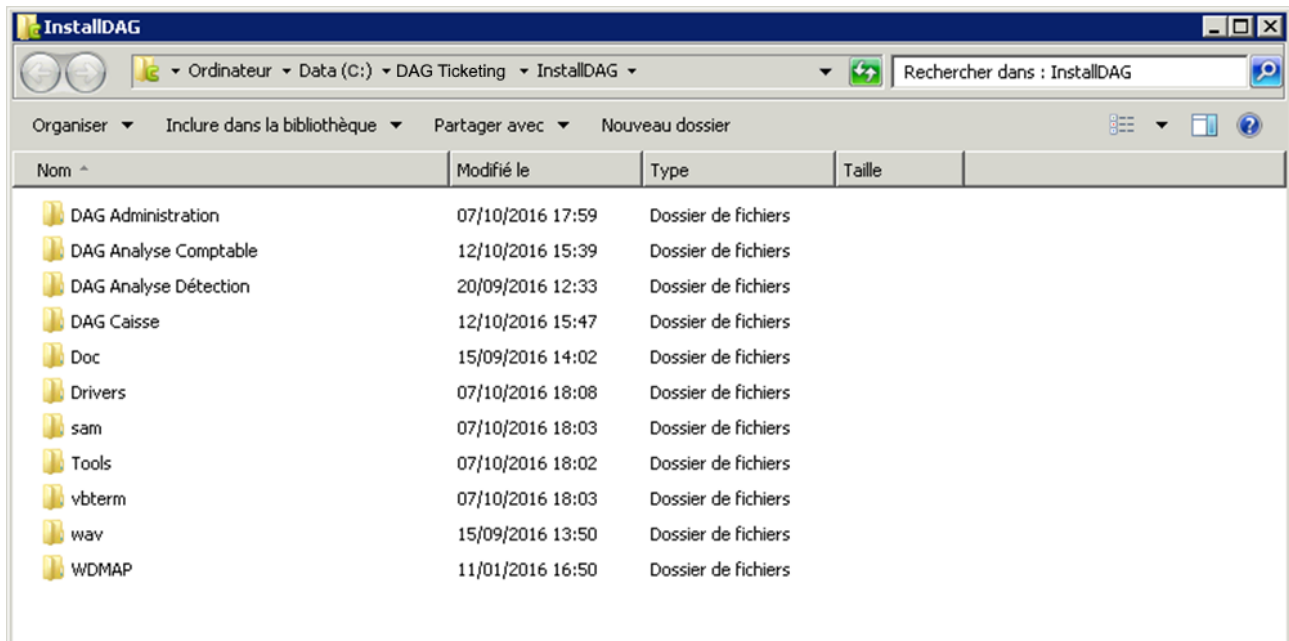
InstallDAG

▸ Ordinateur ▸ Data (C:) ▸ DAG Ticketing ▸ InstallDAG ▸

Rechercher dans : InstallDAG

Organiser ▾ Inclure dans la bibliothèque ▾ Partager avec ▾ Nouveau dossier

| Nom | Modifié le | Type | Taille |
|---|---|---|---|
| DAG Administration | 07/10/2016 17:59 | Dossier de fichiers | |
| DAG Analyse Comptable | 12/10/2016 15:39 | Dossier de fichiers | |
| DAG Analyse Détection | 20/09/2016 12:33 | Dossier de fichiers | |
| DAG Caisse | 12/10/2016 15:47 | Dossier de fichiers | |
| Doc | 15/09/2016 14:02 | Dossier de fichiers | |
| Drivers | 07/10/2016 18:08 | Dossier de fichiers | |
| sam | 07/10/2016 18:03 | Dossier de fichiers | |
| Tools | 07/10/2016 18:02 | Dossier de fichiers | |
| vbterm | 07/10/2016 18:03 | Dossier de fichiers | |
| wav | 15/09/2016 13:50 | Dossier de fichiers | |
| WDMAP | 11/01/2016 16:50 | Dossier de fichiers | |